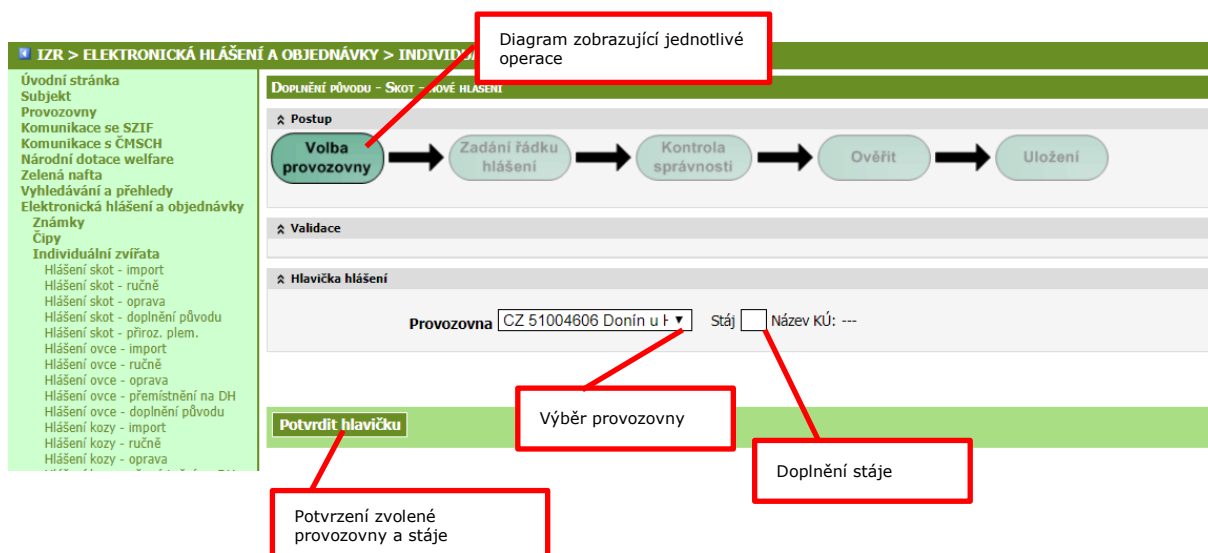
IZR > ELEKTRONICKÁ HLÁŠENÍ A OBJEDNÁVKY > INDIVIDUÁ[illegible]

Diagram zobrazující jednotlivé operace

Úvodní stránka
Subjekt
Provozovny
Komunikace se SZIF
Komunikace s ČMSCH
Národní dotace welfare
Zelená nafta
Vyhledávání a přehledy
Elektronická hlášení a objednávky
Známky
Čipy
Individuální zvířata
Hlášení skot - import
Hlášení skot - ručně
Hlášení skot - oprava
Hlášení skot - doplnění původu
Hlášení skot - přiroz. plem.
Hlášení ovce - import
Hlášení ovce - ručně
Hlášení ovce - oprava
Hlášení ovce - přemístnění na DH
Hlášení ovce - doplnění původu
Hlášení kozy - import
Hlášení kozy - ručně
Hlášení kozy - oprava

DOPLNĚNÍ PŮVODU - SKOT - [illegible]OVÉ HLÁŠENÍ

Postup

Volba provozovny
Zadání řádku hlášení
Kontrola správnosti
Ověřit
Uložení

Validace

Hlavička hlášení

Provozovna CZ 51004606 Donín u H
Stáj
Název KÚ: ---

Výběr provozovny

Potvrdit hlavičku

Doplnění stáje

Potvrzení zvolené provozovny a stáje